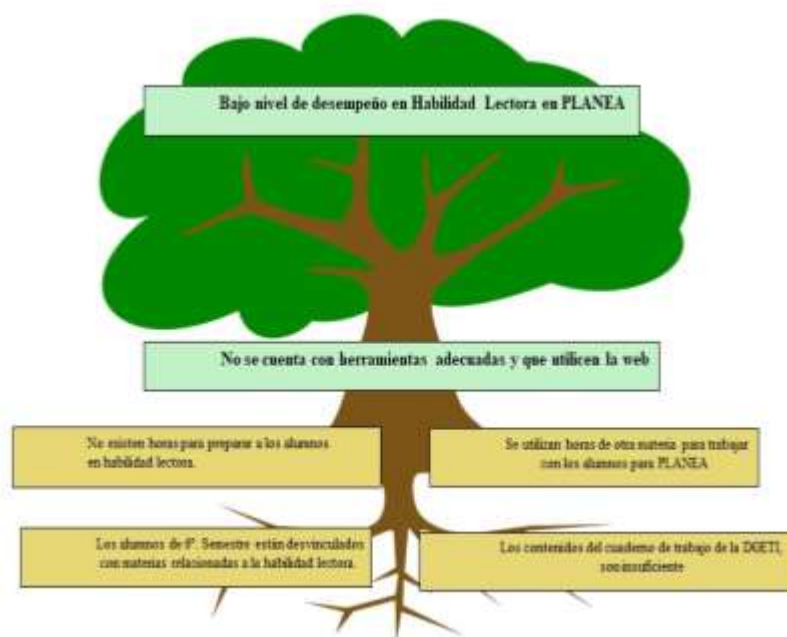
Bajo nivel de desempeño en Habilidad Lectora en PLANEA

No se cuenta con herramientas adecuadas y que utilicen la web

No existen horas para preparar a los alumnos en habilidad lectora.

Se utilizan horas de otra materia para trabajar con los alumnos para PLANEA

Los alumnos de 6º Semestre están desvinculados con materias relacionadas a la habilidad lectora.

Los contenidos del cuaderno de trabajo de la DGETI, son insuficiente